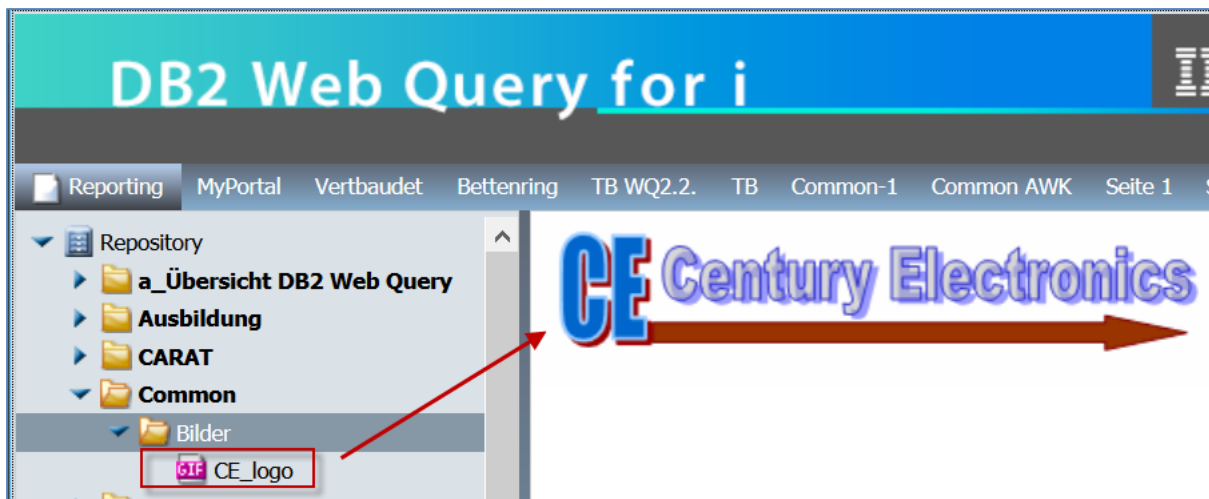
DB2 Web Query for i

Reporting MyPortal Vertbaudet Bettenring TB WQ2.2. TB Common-1 Common AWK Seite 1

Repository
a_Übersicht DB2 Web Query
Ausbildung
CARAT
Common
Bilder
GIF CE_logo

CE Century Electronics